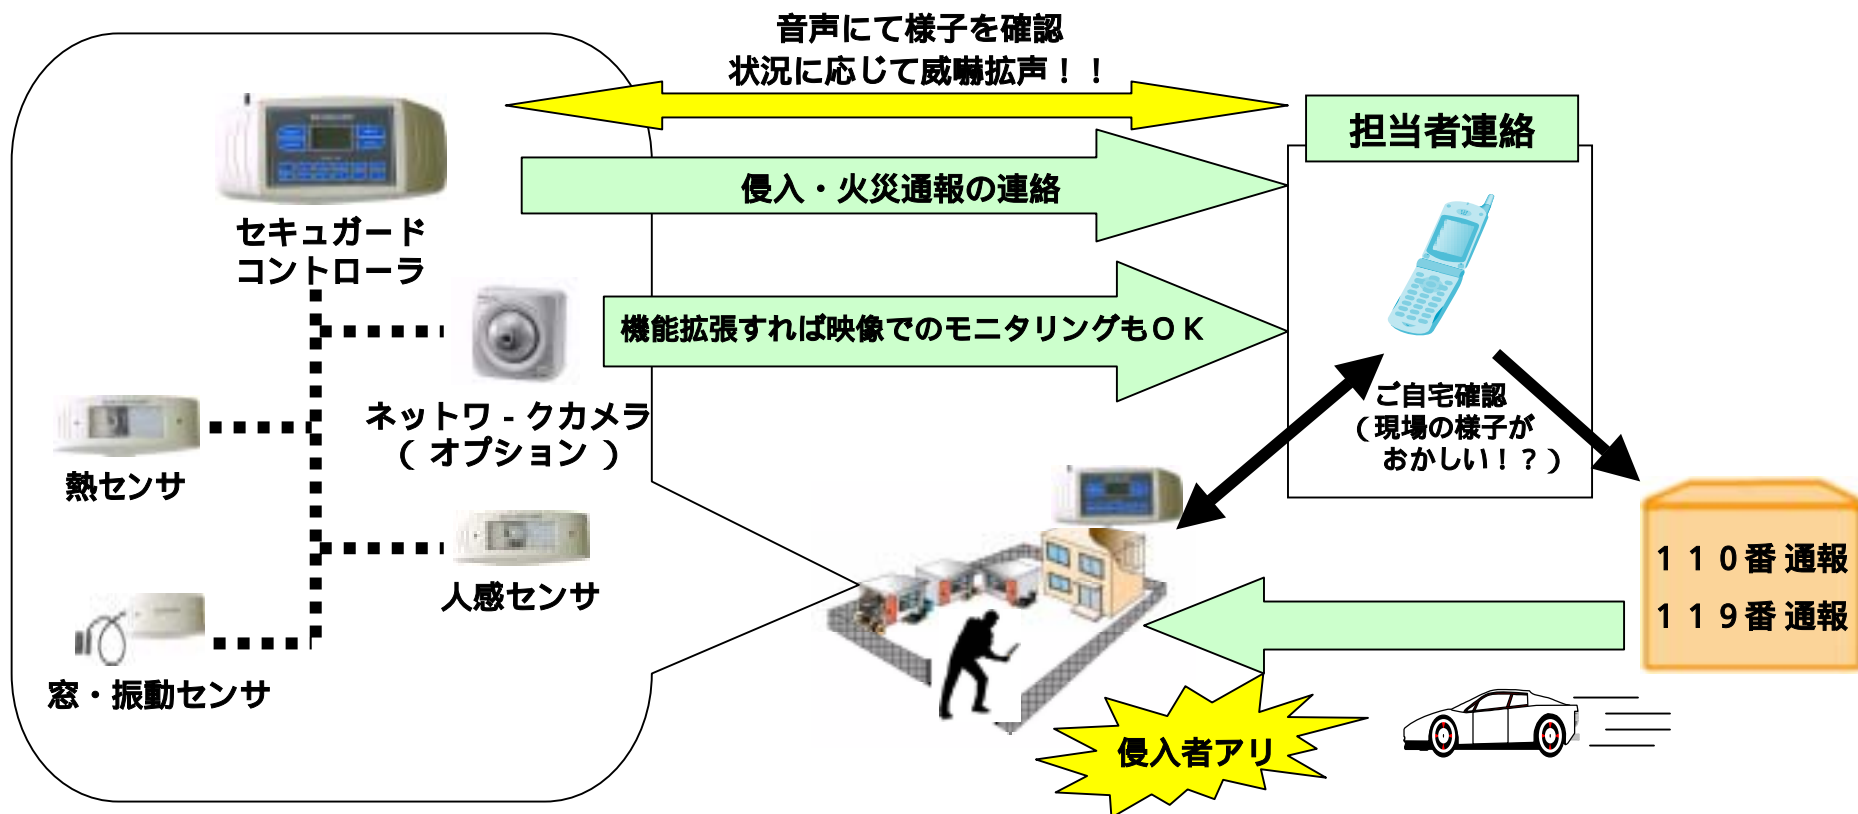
音声にて様子を確認
状況に応じて威嚇拡声！！

担当者連絡

侵入・火災通報の連絡

セキュガード
コントローラ

機能拡張すれば映像でのモニタリングもＯＫ

ネットワ - クカメラ
（ オプション ）

熱センサ

ご自宅確認
（現場の様子が
おかしい！？）

人感センサ

１１０番 通報
１１９番 通報

窓・振動センサ

侵入者アリ